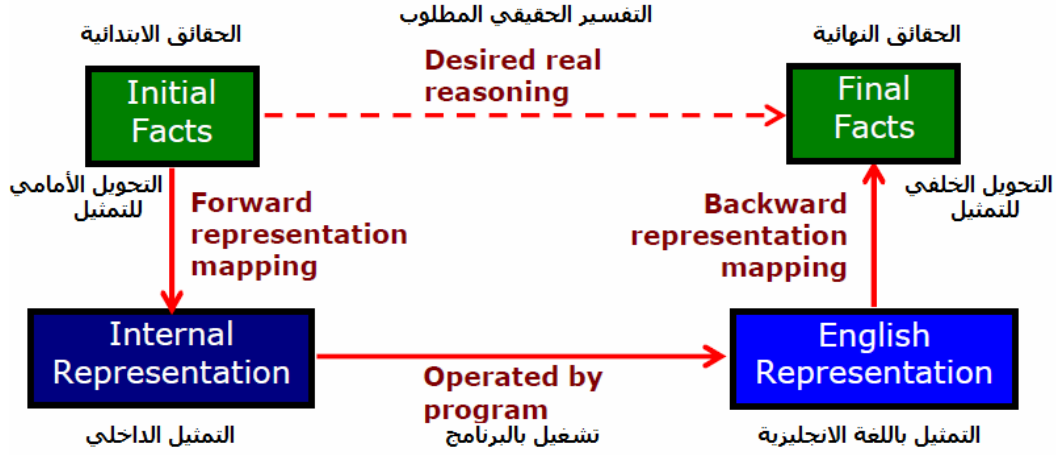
التفسير الحقيقي المطلوب

الحقائق الابتدائية

Initial Facts

Desired real reasoning

الحقائق النهائية

Final Facts

التحويل الأمامي للتمثيل

Forward representation mapping

Backward representation mapping

التحويل الخلفي للتمثيل

Internal Representation

Operated by program

English Representation

التمثيل الداخلي

تشغيل بالبرنامج

التمثيل باللغة الانجليزية